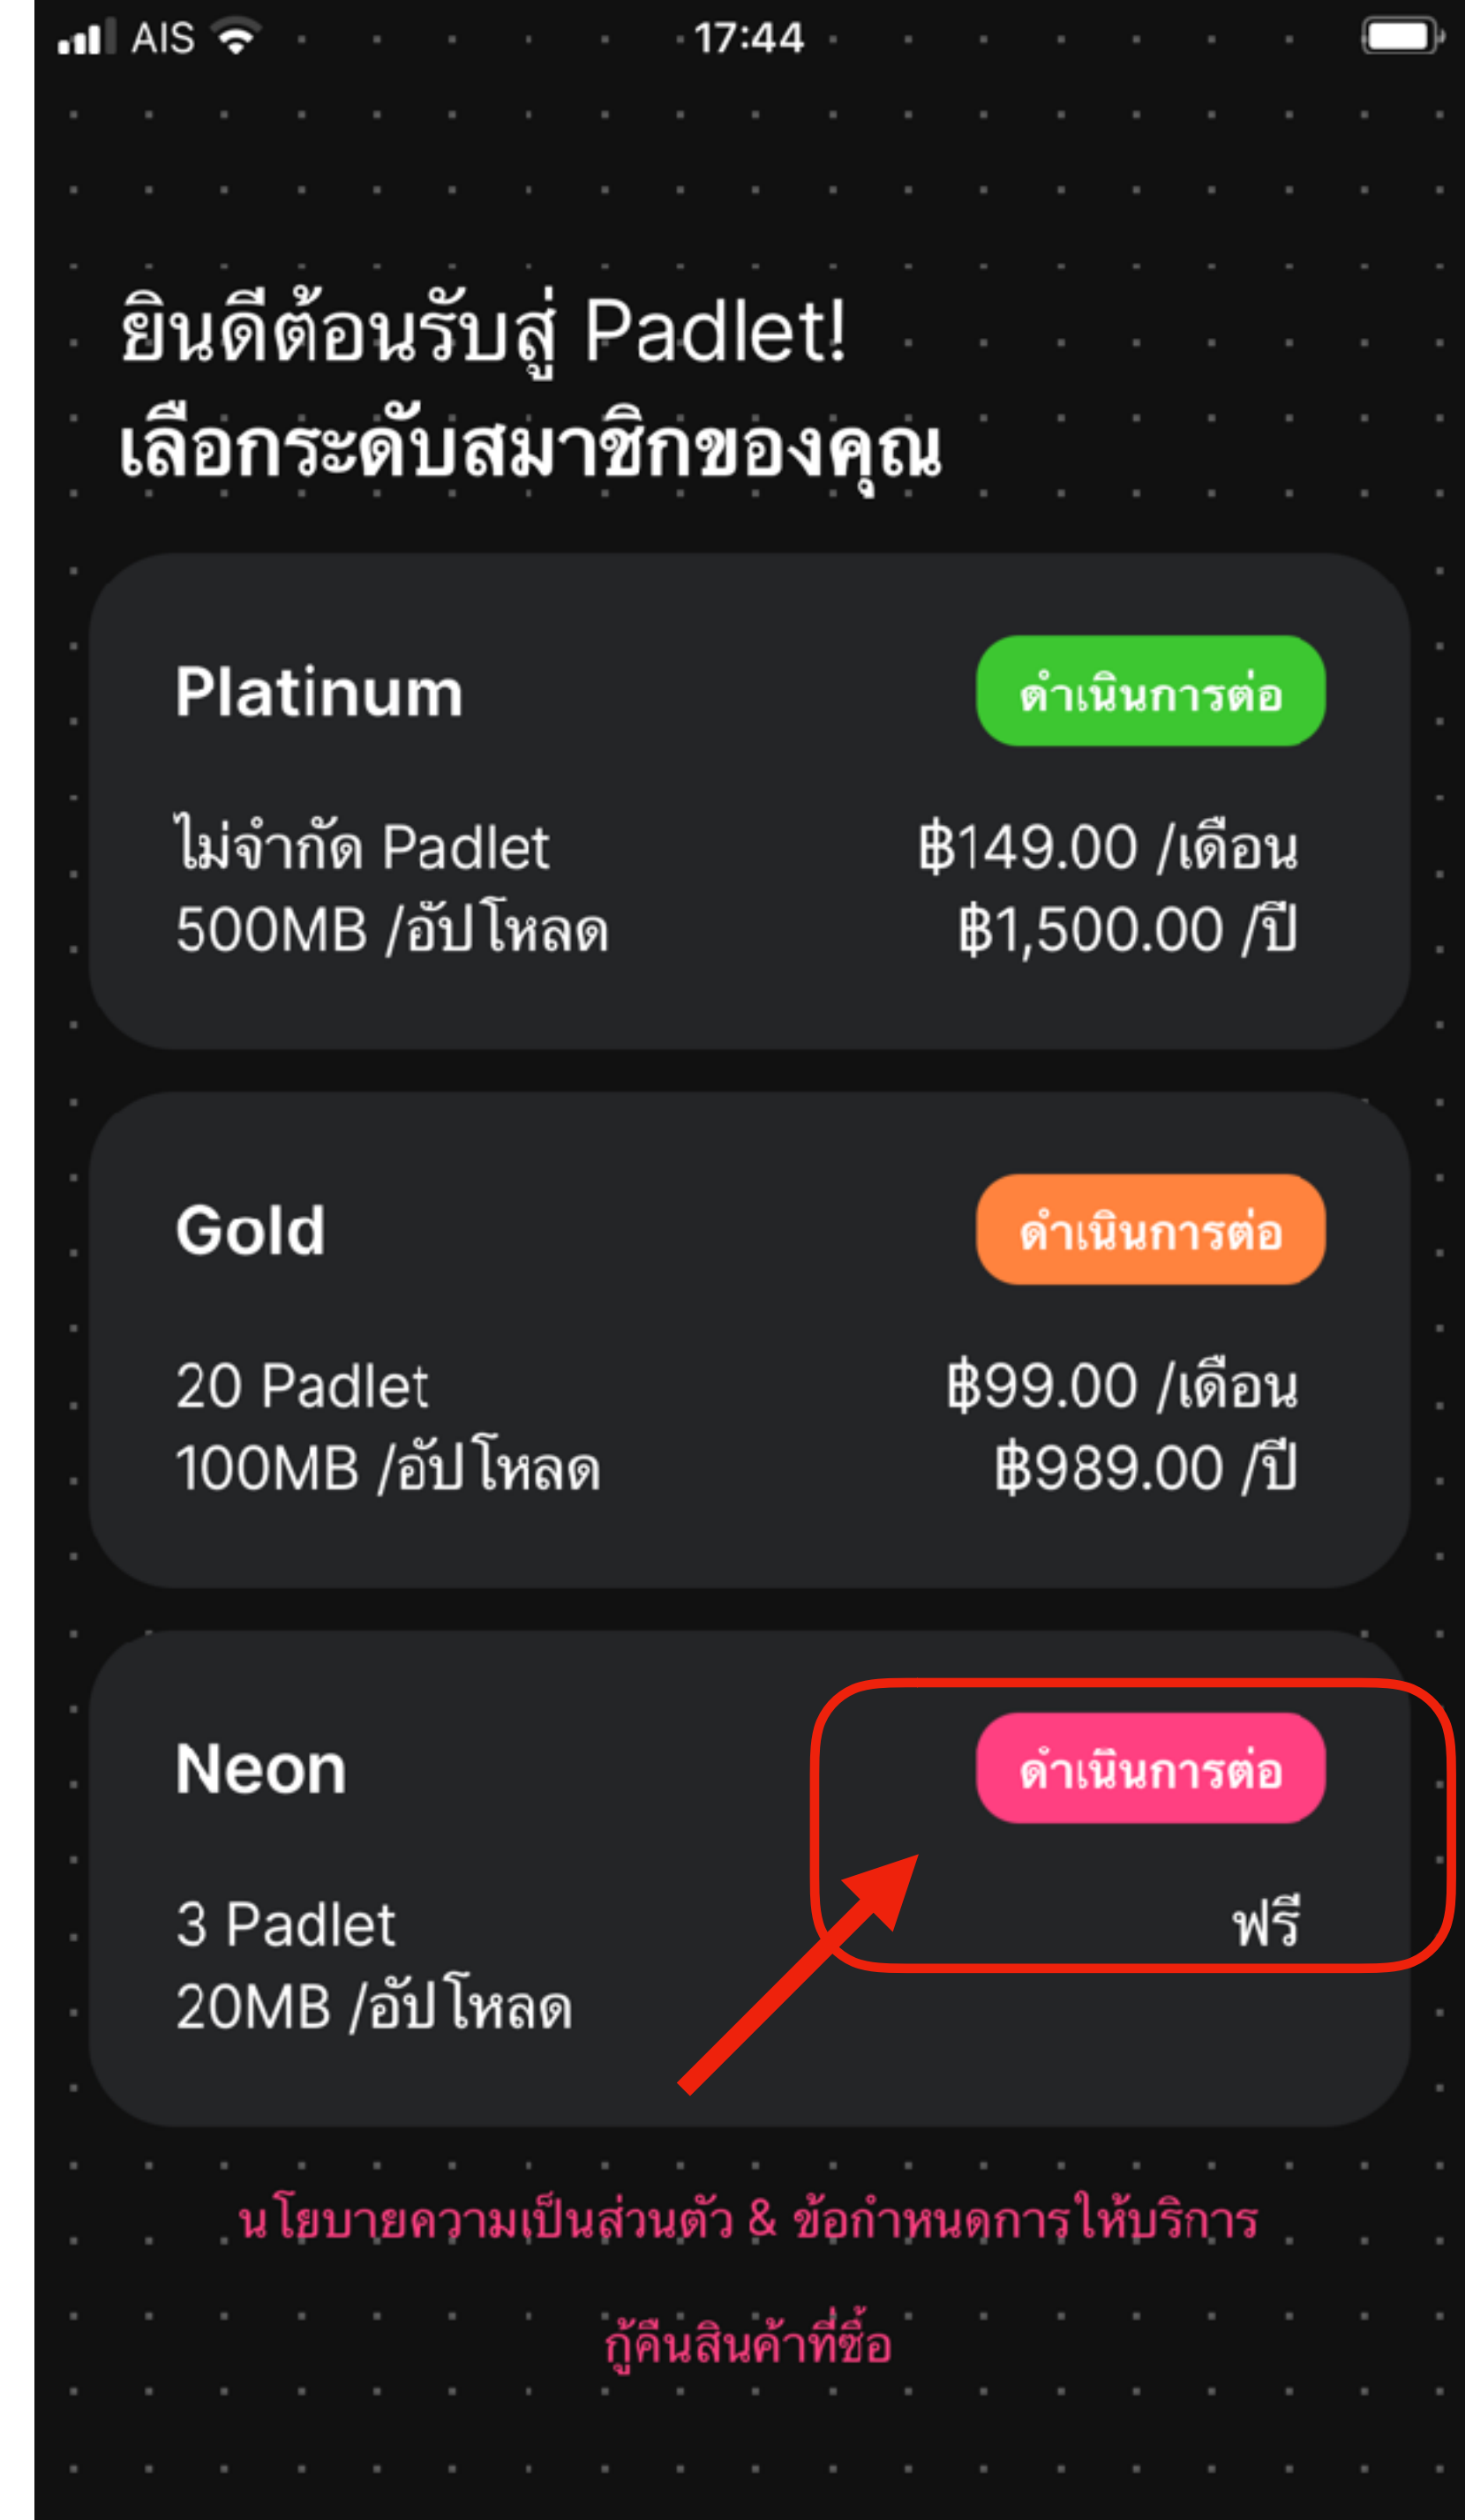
AIS 17:44

ยินดีต้อนรับสู่ Padlet!
เลือกระดับสมาชิกของคุณ

Platinum
ดำเนินการต่อ
ไม่จำกัด Padlet
500MB /อัปโหลด
฿149.00 /เดือน
฿1,500.00 /ปี

Gold
ดำเนินการต่อ
20 Padlet
100MB /อัปโหลด
฿99.00 /เดือน
฿989.00 /ปี

Neon
ดำเนินการต่อ
3 Padlet
20MB /อัปโหลด
ฟรี

นโยบายความเป็นส่วนตัว & ข้อกำหนดการให้บริการ

กู้คืนสินค้าที่ซื้อ